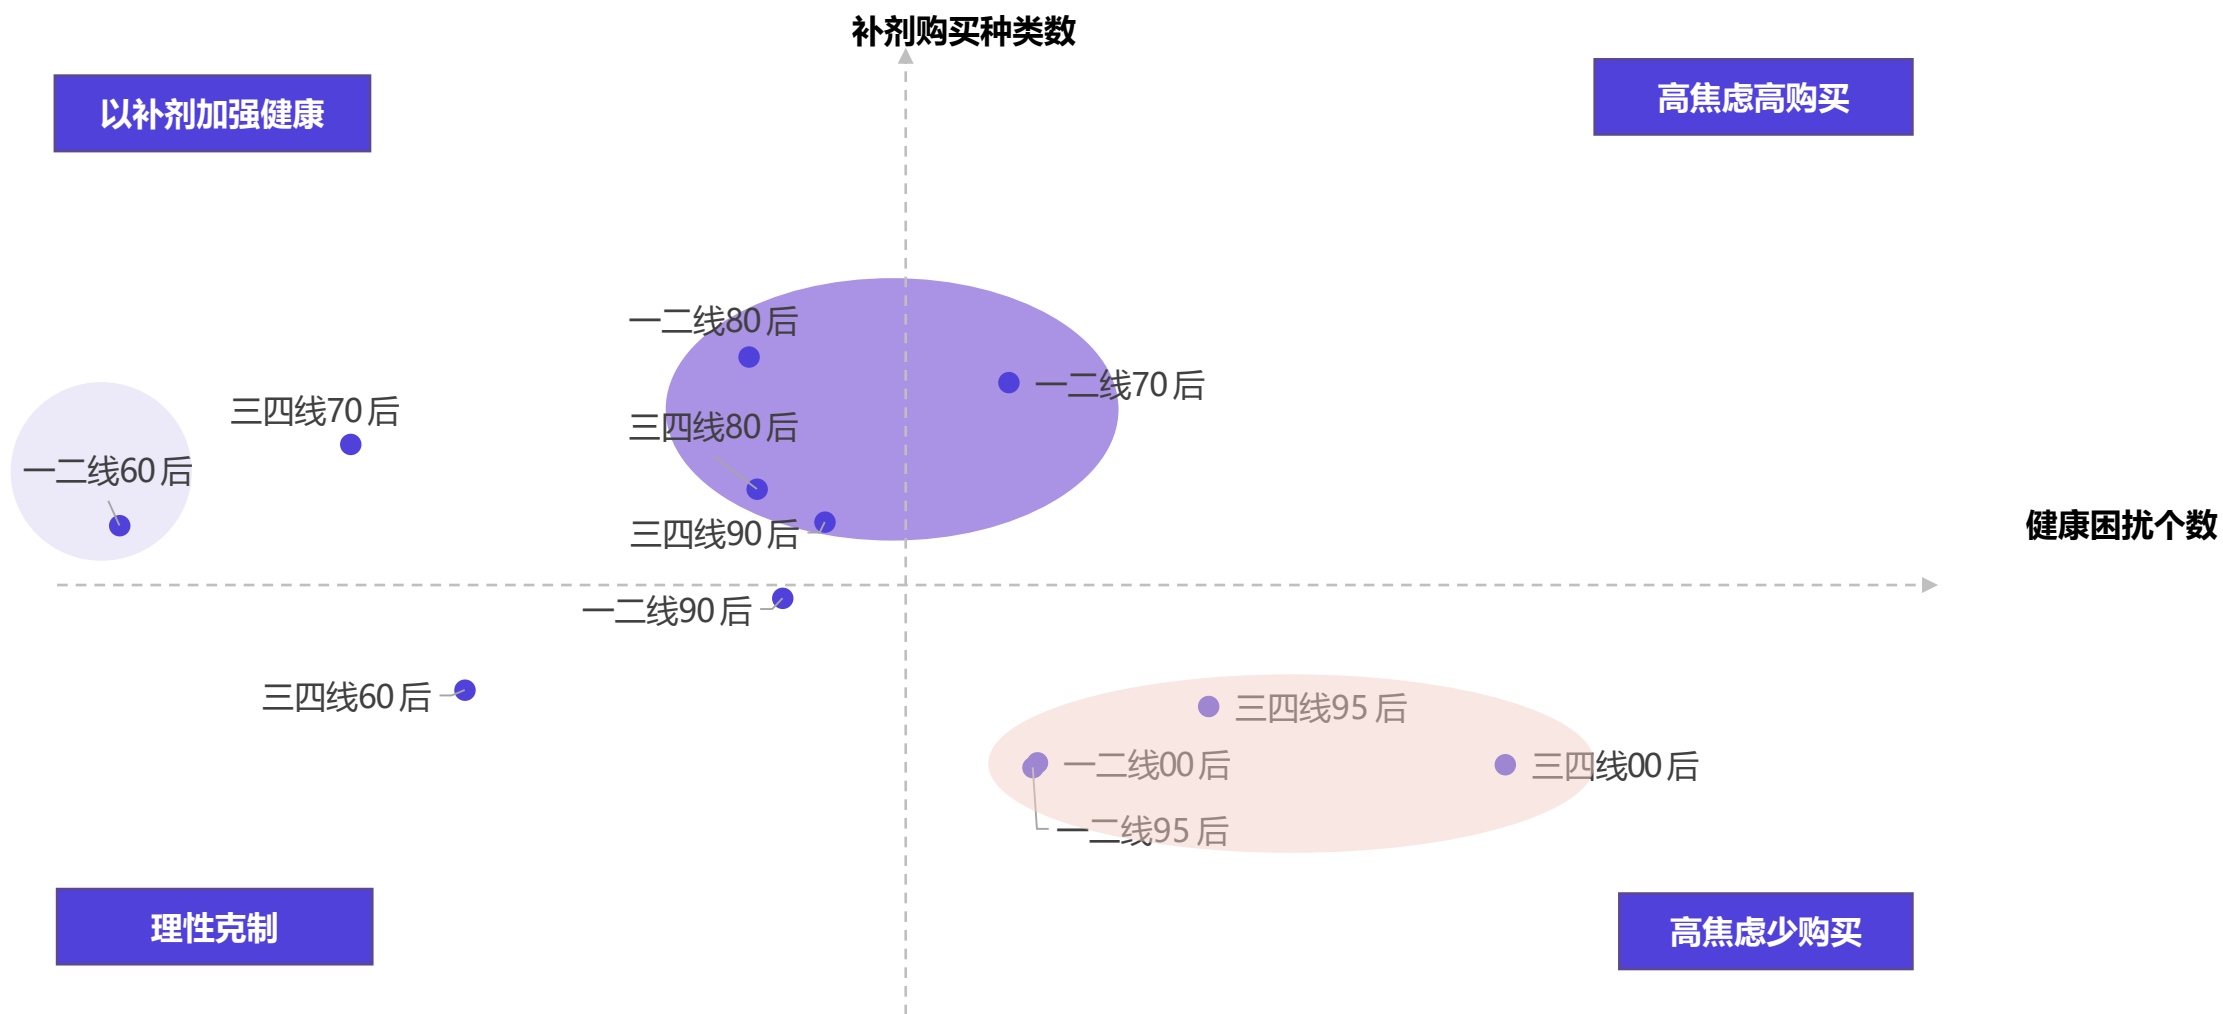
补剂购买种类数

以补剂加强健康

高焦虑高购买

一二线80后

一二线70后

三四线70后

三四线80后

一二线60后

三四线90后

健康困扰个数

一二线90后

三四线60后

三四线95后

一二线00后

三四线00后

一二线95后

理性克制

高焦虑少购买